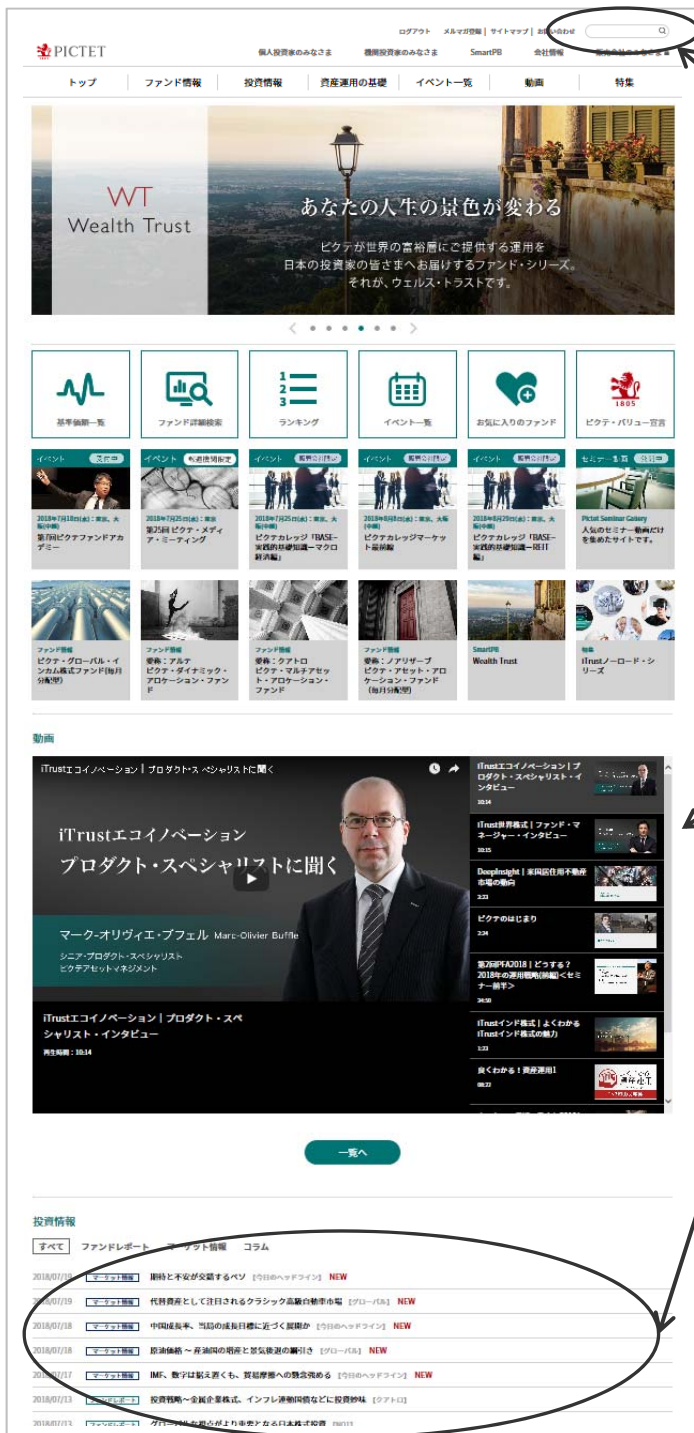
ログアウト　メルマガ登録｜サイトマップ｜お問い合わせ

PICTET

個人投資家のみなさま　機関投資家のみなさま　SmartPB　会社情報　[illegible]

トップ　ファンド情報　投資情報　資産運用の基礎　イベント一覧　動画　特集

WT
Wealth Trust

あなたの人生の景色が変わる

ピクテが世界の富裕層にご提供する運用を
日本の投資家の皆さまへお届けするファンド・シリーズ。
それが、ウェルス・トラストです。

基準価額一覧　ファンド詳細検索　ランキング　イベント一覧　お気に入りのファンド　ピクテ・バリュー宣言

1805

イベント　受付中
2018年7月18日(水)：東京、大阪(中継)
第8回ピクテファンドアカデミー

イベント　報道機関限定
2018年7月25日(水)：東京
第25回ピクテ・メディア・ミーティング

イベント　販売会社限定
2018年7月25日(水)：東京、大阪(中継)
ピクテカレッジ「BASE-実践的基礎知識ーマクロ経済編」

イベント　販売会社限定
2018年8月8日(水)：東京、大阪(中継)
ピクテカレッジマーケット最前線

イベント　販売会社限定
2018年8月29日(水)：東京、大阪(中継)
ピクテカレッジ「BASE-実践的基礎知識ーREIT編」

セミナー動画　公開中
Pictet Seminar Gallery
人気のセミナー動画だけを集めたサイトです。

ファンド情報
ピクテ・グローバル・インカム株式ファンド(毎月分配型)

ファンド情報
愛称：アルテ
ピクテ・ダイナミック・アロケーション・ファンド

ファンド情報
愛称：クアトロ
ピクテ・マルチアセット・アロケーション・ファンド

ファンド情報
愛称：ノアリザーブ
ピクテ・アセット・アロケーション・ファンド(毎月分配型)

SmartPB
Wealth Trust

特集
iTrustーノーロード・シリーズ

動画

iTrustエコイノベーション｜プロダクトスペシャリストに聞く

iTrustエコイノベーション
プロダクト・スペシャリストに聞く

マーク-オリヴィエ・ブフェル Marc-Olivier Buffle
シニア・プロダクト・スペシャリスト
ピクテアセットマネジメント

iTrustエコイノベーション｜プロダクト・スペシャリスト・インタビュー
再生時間：10:14

iTrustエコイノベーション｜プロダクト・スペシャリスト・インタビュー
10:14

iTrust世界株式｜ファンド・マネージャー・インタビュー
10:15

DeepInsight｜米国店舗用不動産市場の動向
3:23

ピクテのはじまり
2:24

第26回PFA2018｜どうする？2018年の運用戦略(前編)＜セミナー前半＞
34:50

iTrustインド株式｜よくわかるiTrustインド株式の魅力
3:33

食くわかる！資産運用1
08:22

一覧へ

投資情報

すべて　ファンドレポート　マーケット情報　コラム

2018/07/19　マーケット情報　期待と不安が交錯するペソ［今日のヘッドライン］NEW
2018/07/19　マーケット情報　代替資産として注目されるクラシック高級自動車市場［グローバル］NEW
2018/07/18　マーケット情報　中国成長率、当局の成長目標に近づく展開か［今日のヘッドライン］NEW
2018/07/18　マーケット情報　原油価格～産油国の増産と景気後退の綱引き［グローバル］NEW
2018/07/17　マーケット情報　IMF、数字は据え置くも、貿易摩擦への懸念強める［今日のヘッドライン］NEW
2018/07/13　ファンドレポート　投資戦略～金貨企業株式、インフレ連動国債などに投資妙味［クアトロ］
2018/07/13　ファンドレポート　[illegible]